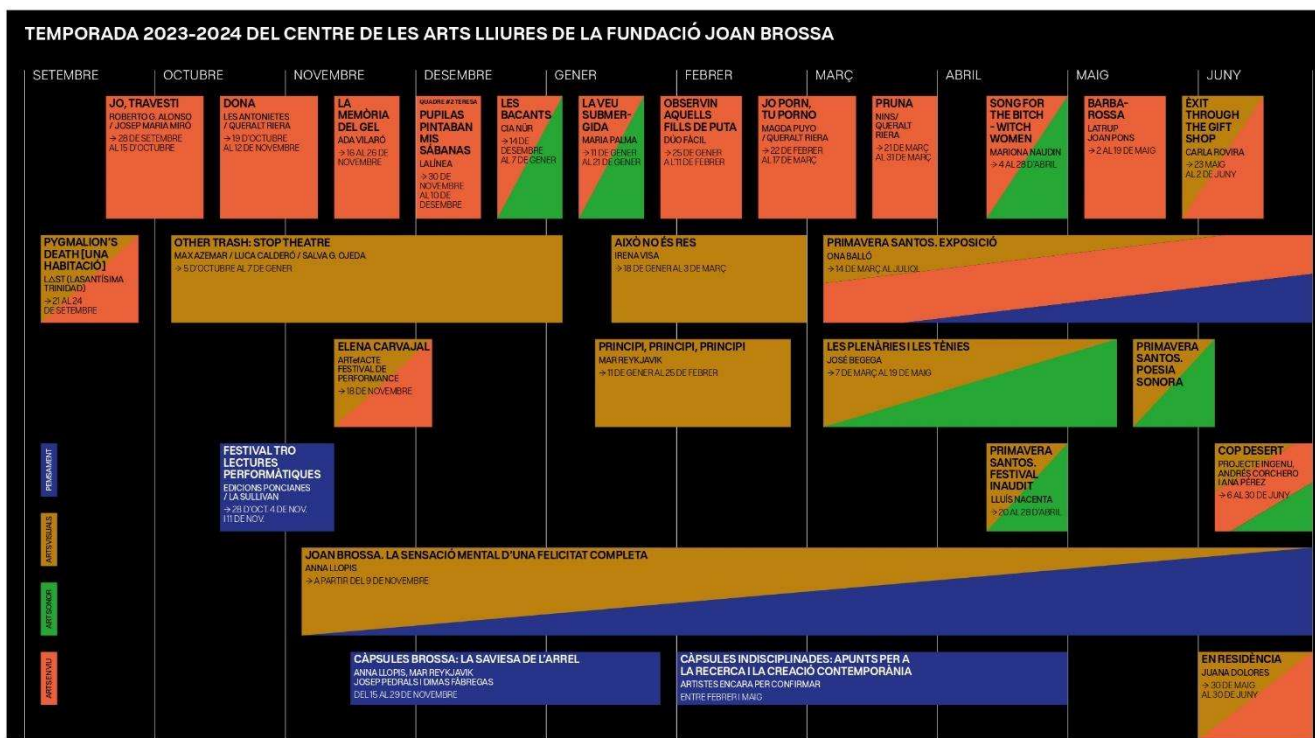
TEMPORADA 2023-2024 DEL CENTRE DE LES ARTS LLIURES DE LA FUNDACIÓ JOAN BROSSA

SETEMBRE
OCTUBRE
NOVEMBRE
DESEMBRE
GENER
FEBRER
MARÇ
ABRIL
MAIG
JUNY

JO, TRAVESTI
ROBERTO G. ALONSO / JOSEP MARIA MIRÓ
→ 28 DE SETEMBRE AL 15 D'OCTUBRE

DONA
LES ANTONIETES / QUERALT RIERA
→ 19 D'OCTUBRE AL 12 DE NOVEMBRE

LA MEMÒRIA DEL GEL
ADA VILARÓ
→ 16 AL 26 DE NOVEMBRE

QUADRE # 2 TERESA
PUPILAS PINTABAN MIS SÁBANAS
LALÍNEA
→ 30 DE NOVEMBRE AL 10 DE DESEMBRE

LES BACANTS
CIA NÜR
→ 14 DE DESEMBRE AL 7 DE GENER

LA VEU SUBMERGIDA
MARIA PALMA
→ 11 DE GENER AL 21 DE GENER

OBSERVIN AQUELLS FILLS DE PUTA
DUO FÀCIL
→ 25 DE GENER AL 11 DE FEBRER

JO PORN, TU PORNO
MAGDA PUYO / QUERALT RIERA
→ 22 DE FEBRER AL 17 DE MARÇ

PRUNA
NINS/ QUERALT RIERA
→ 21 DE MARÇ AL 31 DE MARÇ

SONG FOR THE BITCH - WITCH WOMEN
MARIONA NAUDIN
→ 4 AL 28 D'ABRIL

BARBA-ROSSA
LATRUP JOAN PONS
→ 2 AL 19 DE MAIG

EXIT THROUGH THE GIFT SHOP
CARLA ROVIRA
→ 23 MAIG AL 2 DE JUNY

PYGMALION'S DEATH [UNA HABITACIÓ]
LAST (LASANTÍSIMA TRINIDAD)
→ 21 AL 24 DE SETEMBRE

OTHER TRASH: STOP THEATRE
MAX AZEMAR / LUCA CALDERÓ / SALVA G. OJEDA
→ 5 D'OCTUBRE AL 7 DE GENER

AIXÒ NO ÉS RES
IRENA VISA
→ 18 DE GENER AL 3 DE MARÇ

PRIMAVERA SANTOS. EXPOSICIÓ
ONA BALLÓ
→ 14 DE MARÇ AL JULIOL

ELENA CARVAJAL
ARTefACTE FESTIVAL DE PERFORMANCE
→ 18 DE NOVEMBRE

PRINCIPI, PRINCIPI, PRINCIPI
MAR REYKJAVIK
→ 11 DE GENER AL 25 DE FEBRER

LES PLENÀRIES I LES TÈNIES
JOSÉ BEGEGA
→ 7 DE MARÇ AL 19 DE MAIG

PRIMAVERA SANTOS. POESIA SONORA

PENSAMENT
ARTS VISUALS
ART SONOR
ARTS EN VIU

FESTIVAL TRO LECTURES PERFORMÀTIQUES
EDICIONS PONCIANES / LA SULLIVAN
→ 28 D'OCT, 4 DE NOV. I 11 DE NOV.

PRIMAVERA SANTOS. FESTIVAL INAUDIT
LLUÍS NACENTA
→ 20 AL 28 D'ABRIL

COP DESERT
PROJECTE INGENU, ANDRÉS CORCHERO I ANA PÉREZ
→ 6 AL 30 DE JUNY

JOAN BROSSA. LA SENSACIÓ MENTAL D'UNA FELICITAT COMPLETA
ANNA LLOPIS
→ A PARTIR DEL 9 DE NOVEMBRE

CÀPSULES BROSSA: LA SAVIESA DE L'ARREL
ANNA LLOPIS, MAR REYKJAVIK JOSEP PEDRALS I DIMAS FÀBREGAS
DEL 15 AL 29 DE NOVEMBRE

CÀPSULES INDISCIPLINADES: APUNTS PER A LA RECERCA I LA CREACIÓ CONTEMPORÀNIA
ARTISTES ENCARA PER CONFIRMAR
ENTRE FEBRER I MAIG

EN RESIDÈNCIA
JUANA DOLORES
→ 30 DE MAIG AL 30 DE JUNY